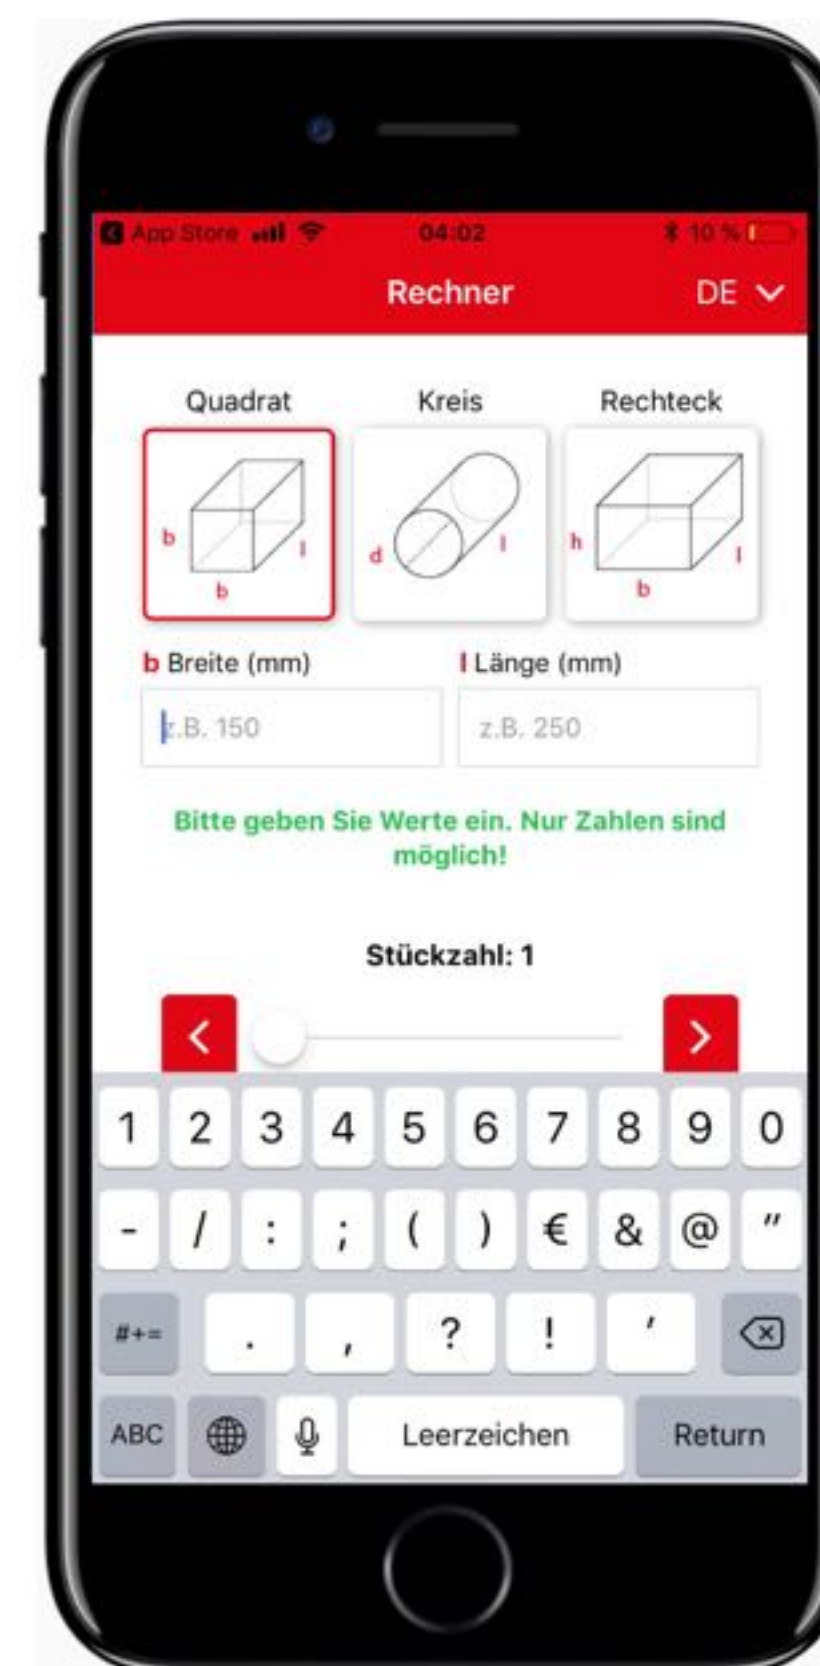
App Store 04:02 10 %

Rechner DE

Quadrat Kreis Rechteck

b l b d l h l b

b Breite (mm) l Länge (mm)

z.B. 150 z.B. 250

Bitte geben Sie Werte ein. Nur Zahlen sind möglich!

Stückzahl: 1

<

>

1 2 3 4 5 6 7 8 9 0

- / : ; ( ) € & @ "

#+= . , ? ! '

ABC Leerzeichen Return